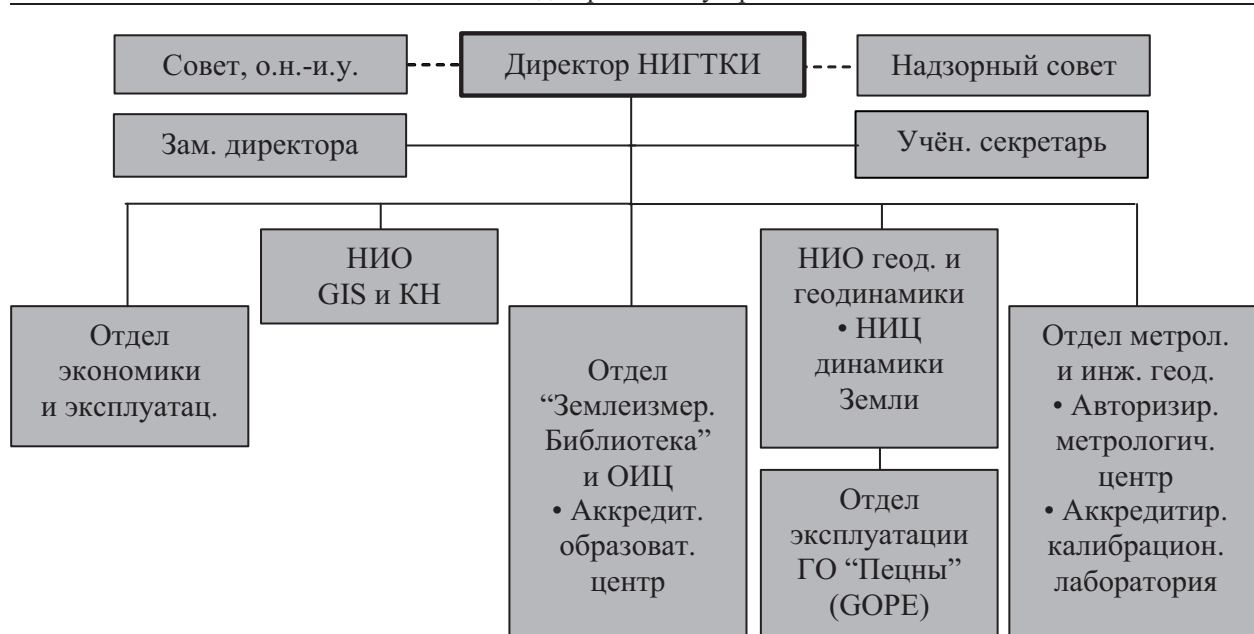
Совет, о.н.-и.у.

Директор НИГТКИ

Надзорный совет

Зам. директора

Учён. секретарь

Отдел экономики и эксплуатац.

НИО GIS и КН

Отдел “Землеизмер. Библиотека” и ОИЦ • Аккредит. образоват. центр

НИО геод. и геодинамики • НИЦ динамики Земли

Отдел эксплуатации ГО “Пецны” (GOPE)

Отдел метрол. и инж. геод. • Авторизир. метрологич. центр • Аккредитир. калибрацион. лаборатория